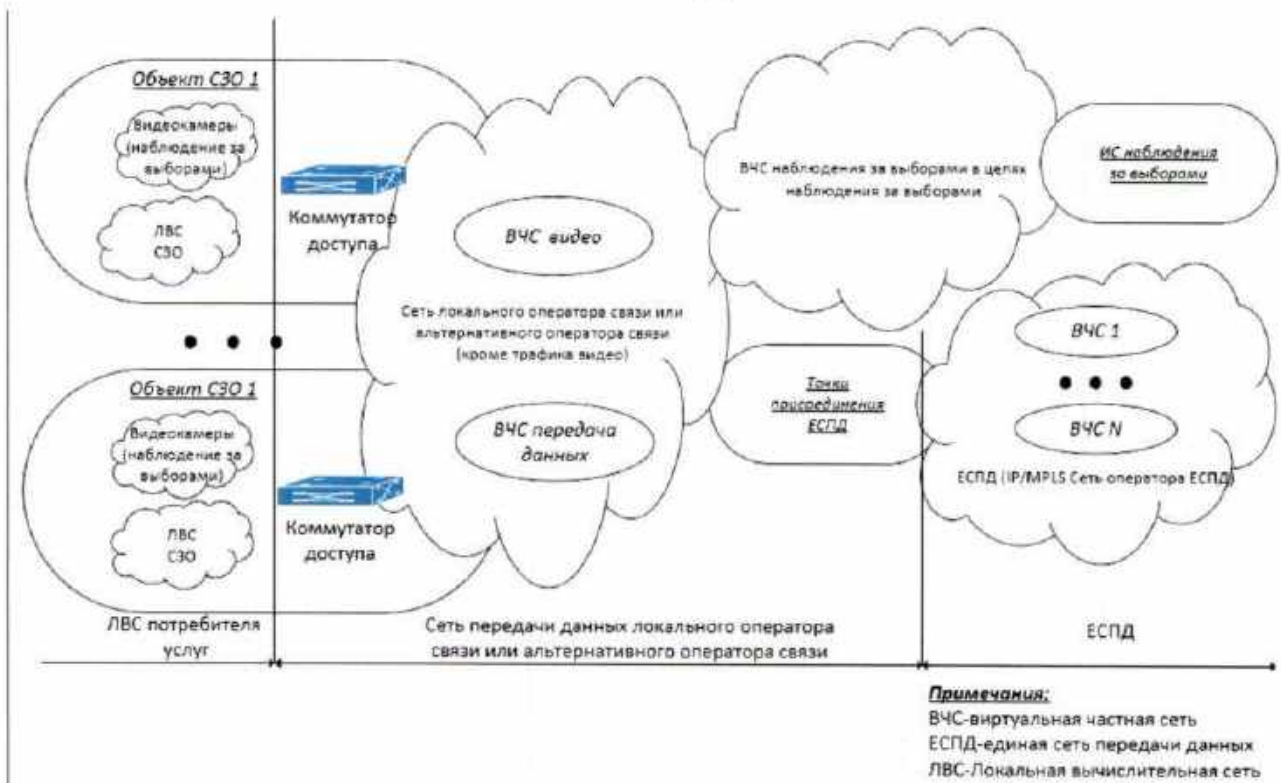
Объект СЗО 1

Видеокамеры (наблюдение за выборами)

ЛВС СЗО

Коммутатор доступа

ВЧС видео

Сеть локального оператора связи или альтернативного оператора связи (кроме трафика видео)

ВЧС передача данных

ВЧС наблюдения за выборами в целях наблюдения за выборами

ИС наблюдения за выборами

Точки присоединения ЕСПД

ВЧС 1

ВЧС N

ЕСПД (IP/MPLS Сеть оператора ЕСПД)

Объект СЗО 1

Видеокамеры (наблюдение за выборами)

ЛВС СЗО

Коммутатор доступа

ЛВС потребителя услуг

Сеть передачи данных локального оператора связи или альтернативного оператора связи

ЕСПД

Примечания:
ВЧС-виртуальная частная сеть
ЕСПД-единая сеть передачи данных
ЛВС-Локальная вычислительная сеть